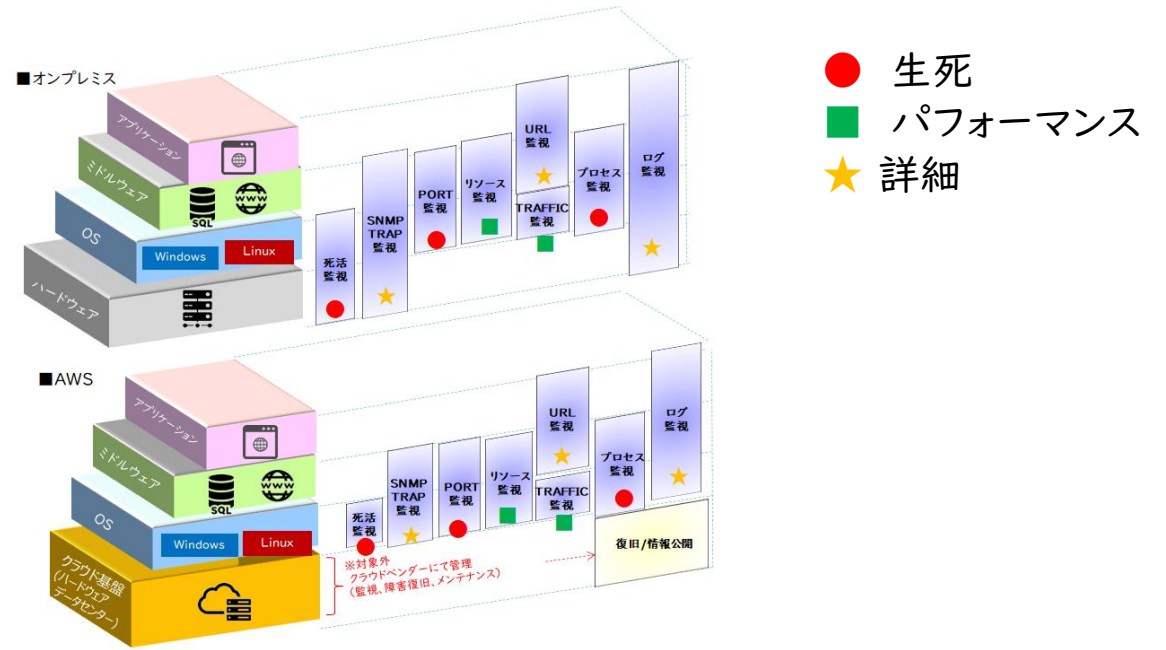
■オンプレミス

アプリケーション

ミドルウェア

SQL

www

OS

Windows

Linux

ハードウェア

死活監視

SNMP TRAP 監視

PORT 監視

リソース監視

URL 監視

TRAFFIC 監視

プロセス監視

ログ監視

● 生死

■ パフォーマンス

★ 詳細

■AWS

アプリケーション

ミドルウェア

SQL

www

OS

Windows

Linux

クラウド基盤 (ハードウェア データセンター)

死活監視

SNMP TRAP 監視

PORT 監視

リソース監視

URL 監視

TRAFFIC 監視

プロセス監視

ログ監視

※対象外
クラウドベンダーにて管理
(監視、障害復旧、メンテナンス)

復旧/情報公開